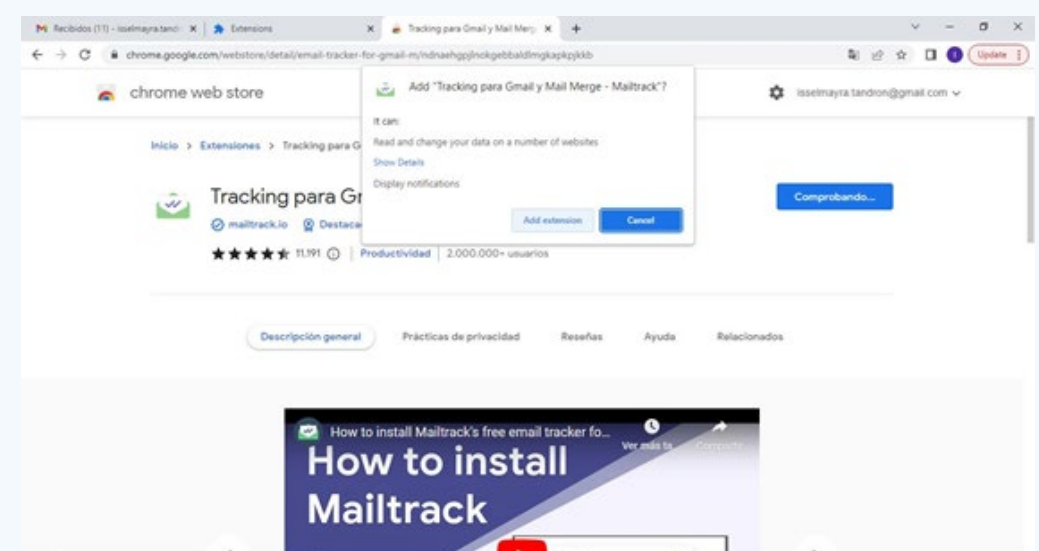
Recibidos (11) - isselmayra.tandr × Extensions × Tracking para Gmail y Mail Merg × +

chrome.google.com/webstore/detail/email-tracker-for-gmail-m/ndnaehgpjlnokgebbaldlmgkapkpjkkb

Update

chrome web store

isselmayra.tandron@gmail.com

Inicio > Extensiones > Tracking para G

Tracking para Gr

mailtrack.io Destaca

★★★★★ 11.191 | Productividad | 2.000.000+ usuarios

Add "Tracking para Gmail y Mail Merge - Mailtrack"?

It can:

Read and change your data on a number of websites

Show Details

Display notifications

Add extension Cancel

Comprobando...

Descripción general Prácticas de privacidad Reseñas Ayuda Relacionados

How to install Mailtrack's free email tracker fo...

Ver más ta Comparti

How to install Mailtrack